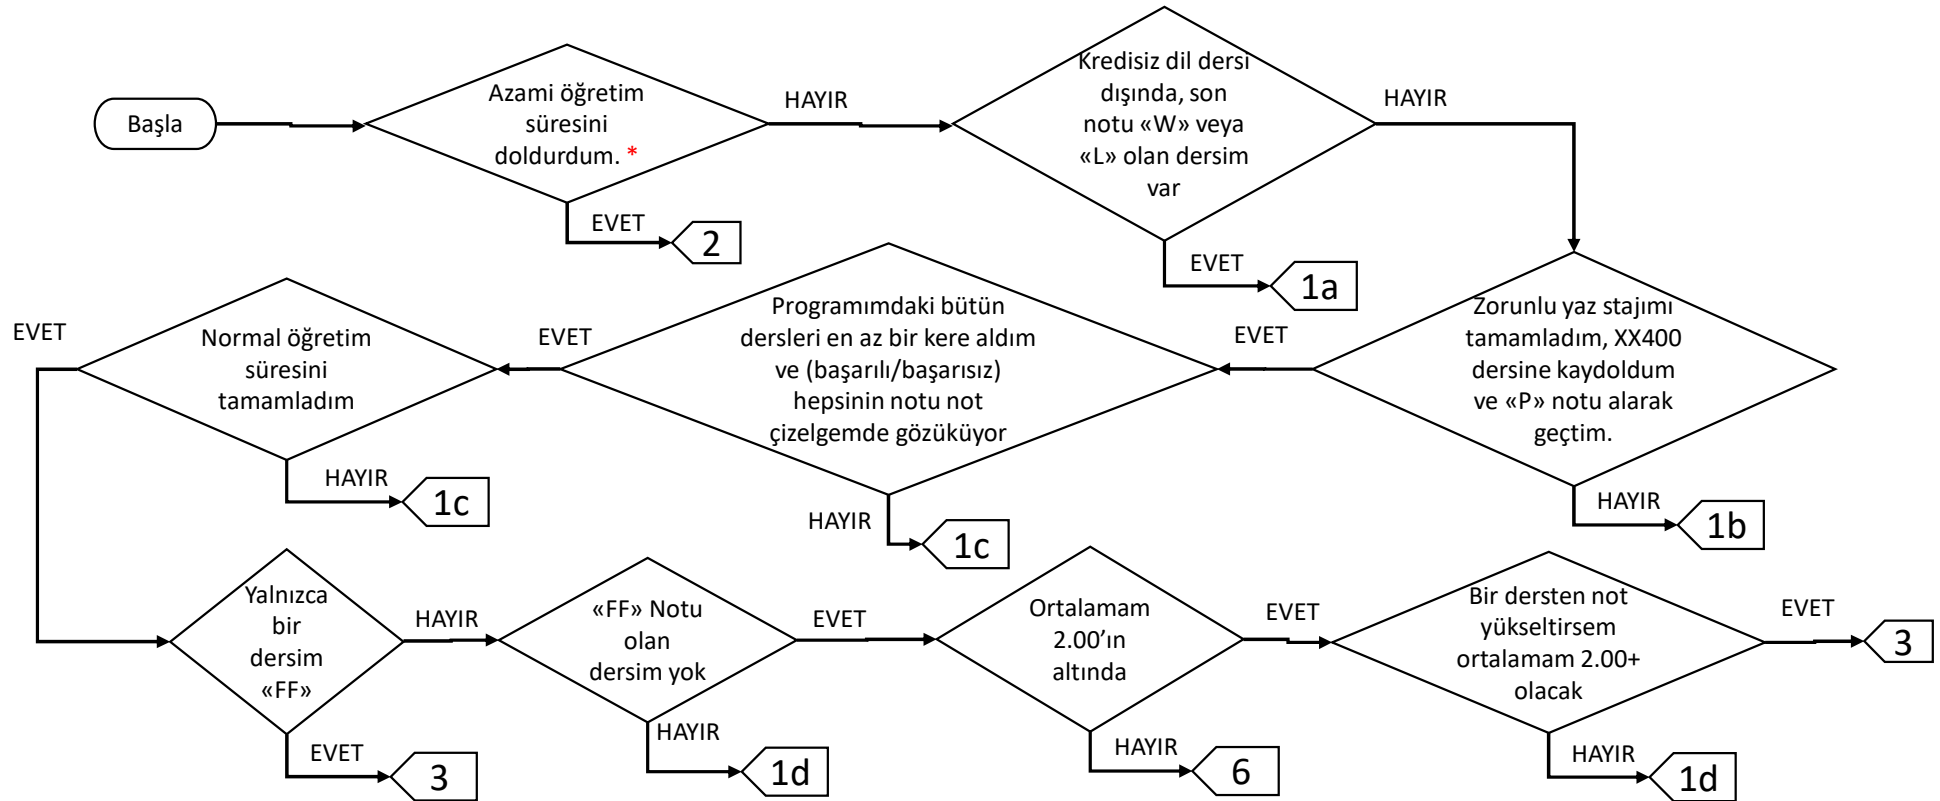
Başla

Azami öğretim süresini doldurdum. *

HAYIR

EVET

2

Kredisiz dil dersi dışında, son notu «W» veya «L» olan dersim var

HAYIR

EVET

1a

Zorunlu yaz stajımı tamamladım, XX400 dersine kaydoldum ve «P» notu alarak geçtim.

EVET

HAYIR

1b

Programımdaki bütün dersleri en az bir kere aldım ve (başarılı/başarısız) hepsinin notu not çizelgemde gözüküyor

EVET

HAYIR

1c

Normal öğretim süresini tamamladım

EVET

HAYIR

1c

Yalnızca bir dersim «FF»

EVET

3

HAYIR

«FF» Notu olan dersim yok

HAYIR

1d

EVET

Ortalamam 2.00'ın altında

HAYIR

6

EVET

Bir dersten not yükseltirsem ortalamam 2.00+ olacak

EVET

3

HAYIR

1d